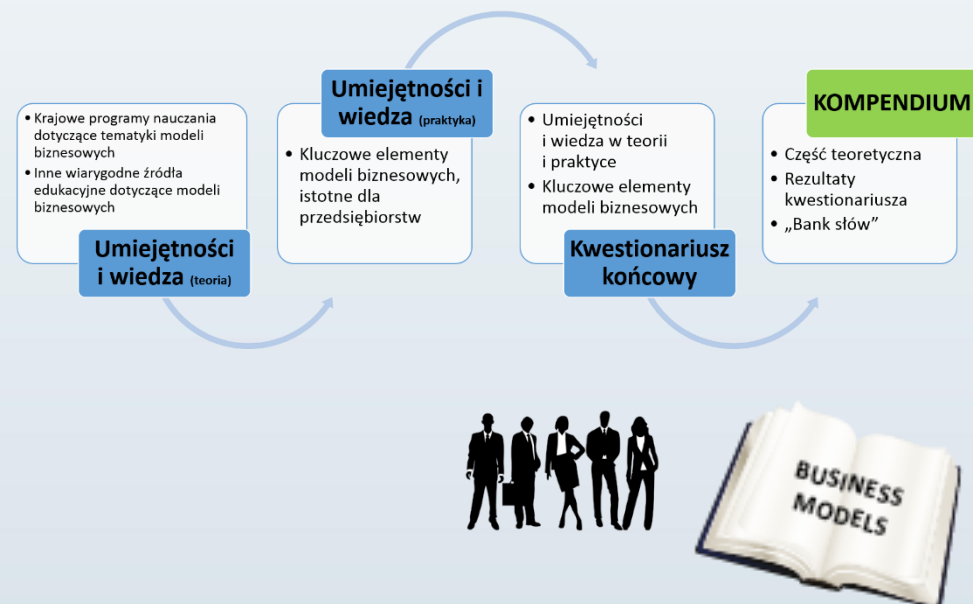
• Krajowe programy nauczania dotyczące tematyki modeli biznesowych
• Inne wiarygodne źródła edukacyjne dotyczące modeli biznesowych

Umiejętności i wiedza (teoria)

Umiejętności i wiedza (praktyka)

• Kluczowe elementy modeli biznesowych, istotne dla przedsiębiorstw

• Umiejętności i wiedza w teorii i praktyce
• Kluczowe elementy modeli biznesowych

Kwestionariusz końcowy

KOMPENDIUM

• Część teoretyczna
• Rezultaty kwestionariusza
• „Bank słów”

BUSINESS MODELS